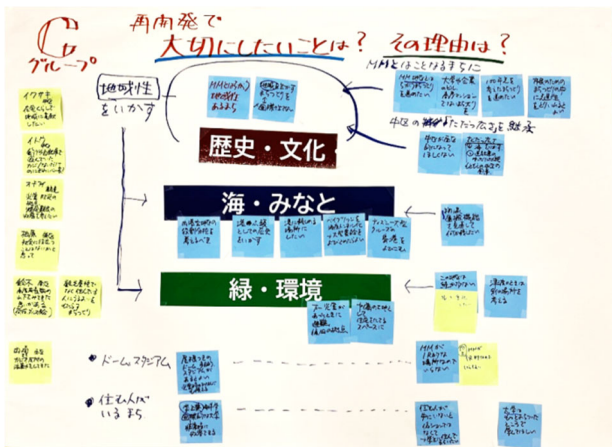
C グループ

再開発で 大切にしたいことは？ その理由は？

MMとはことなるまちに

地域性をいかす

歴史・文化

中区の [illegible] 魅力

海・みなと

緑・環境

ドームスタジアム

住む人がいるまち

イワサキ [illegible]

イトウ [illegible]

オオノ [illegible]

遠藤 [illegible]

鈴木 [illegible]

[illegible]